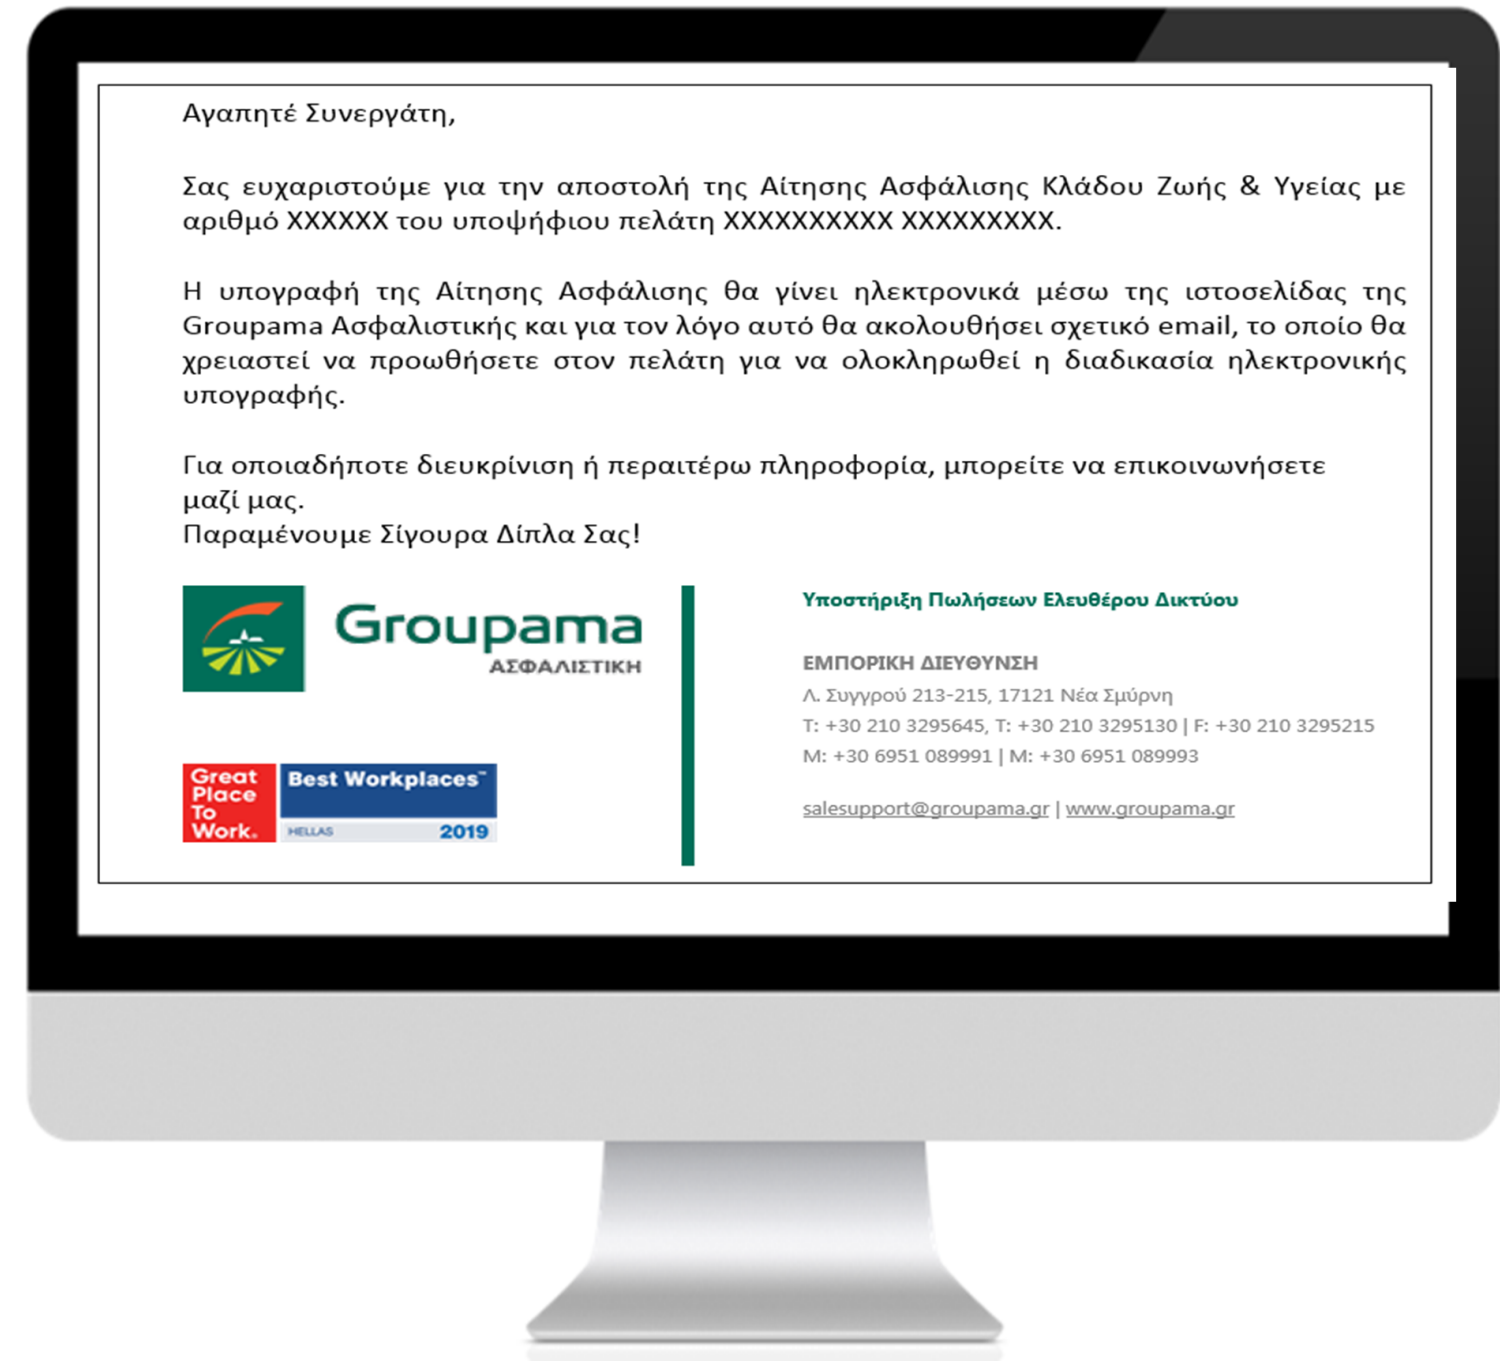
Αγαπητέ Συνεργάτη,

Σας ευχαριστούμε για την αποστολή της Αίτησης Ασφάλισης Κλάδου Ζωής & Υγείας με αριθμό XXXXXX του υποψήφιου πελάτη XXXXXXXXXX XXXXXXXXX.

Η υπογραφή της Αίτησης Ασφάλισης θα γίνει ηλεκτρονικά μέσω της ιστοσελίδας της Groupama Ασφαλιστικής και για τον λόγο αυτό θα ακολουθήσει σχετικό email, το οποίο θα χρειαστεί να προωθήσετε στον πελάτη για να ολοκληρωθεί η διαδικασία ηλεκτρονικής υπογραφής.

Για οποιαδήποτε διευκρίνιση ή περαιτέρω πληροφορία, μπορείτε να επικοινωνήσετε μαζί μας.
Παραμένουμε Σίγουρα Δίπλα Σας!

Groupama
ΑΣΦΑΛΙΣΤΙΚΗ

Great Place To Work.
Best Workplaces
HELLAS
2019

Υποστήριξη Πωλήσεων Ελευθέρου Δικτύου

ΕΜΠΟΡΙΚΗ ΔΙΕΥΘΥΝΣΗ
Λ. Συγγρού 213-215, 17121 Νέα Σμύρνη
T: +30 210 3295645, T: +30 210 3295130 | F: +30 210 3295215
M: +30 6951 089991 | M: +30 6951 089993

salesupport@groupama.gr | www.groupama.gr